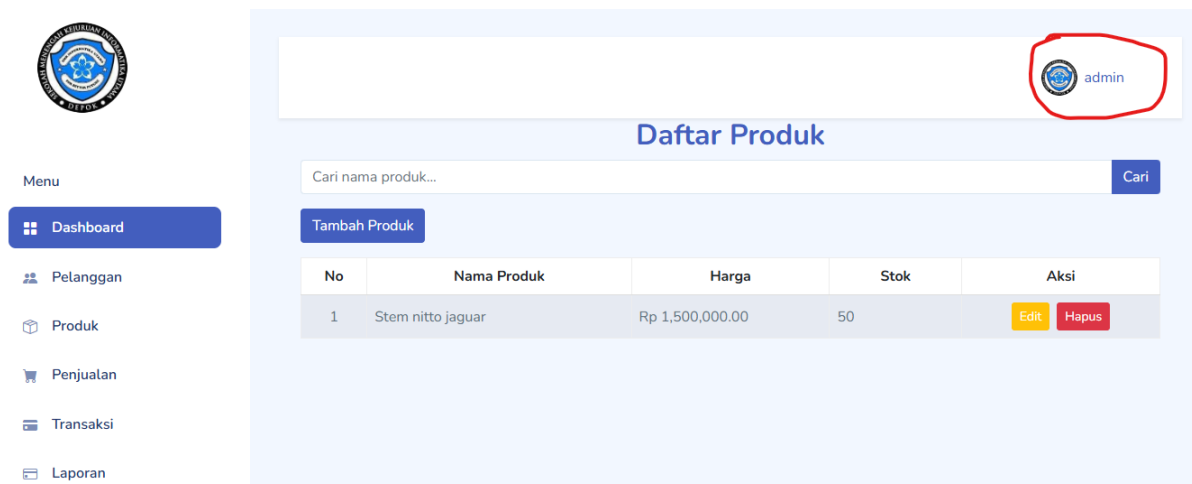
SEKOLAH MENENGAH KEJURUAN INFORMATIKA ISLAMI
DEPOK

Menu

Dashboard

Pelanggan

Produk

Penjualan

Transaksi

Laporan

admin

Daftar Produk

Cari nama produk...

Cari

Tambah Produk

| No | Nama Produk | Harga | Stok | Aksi |
|---|---|---|---|---|
| 1 | Stem nitto jaguar | Rp 1,500,000.00 | 50 | Edit Hapus |